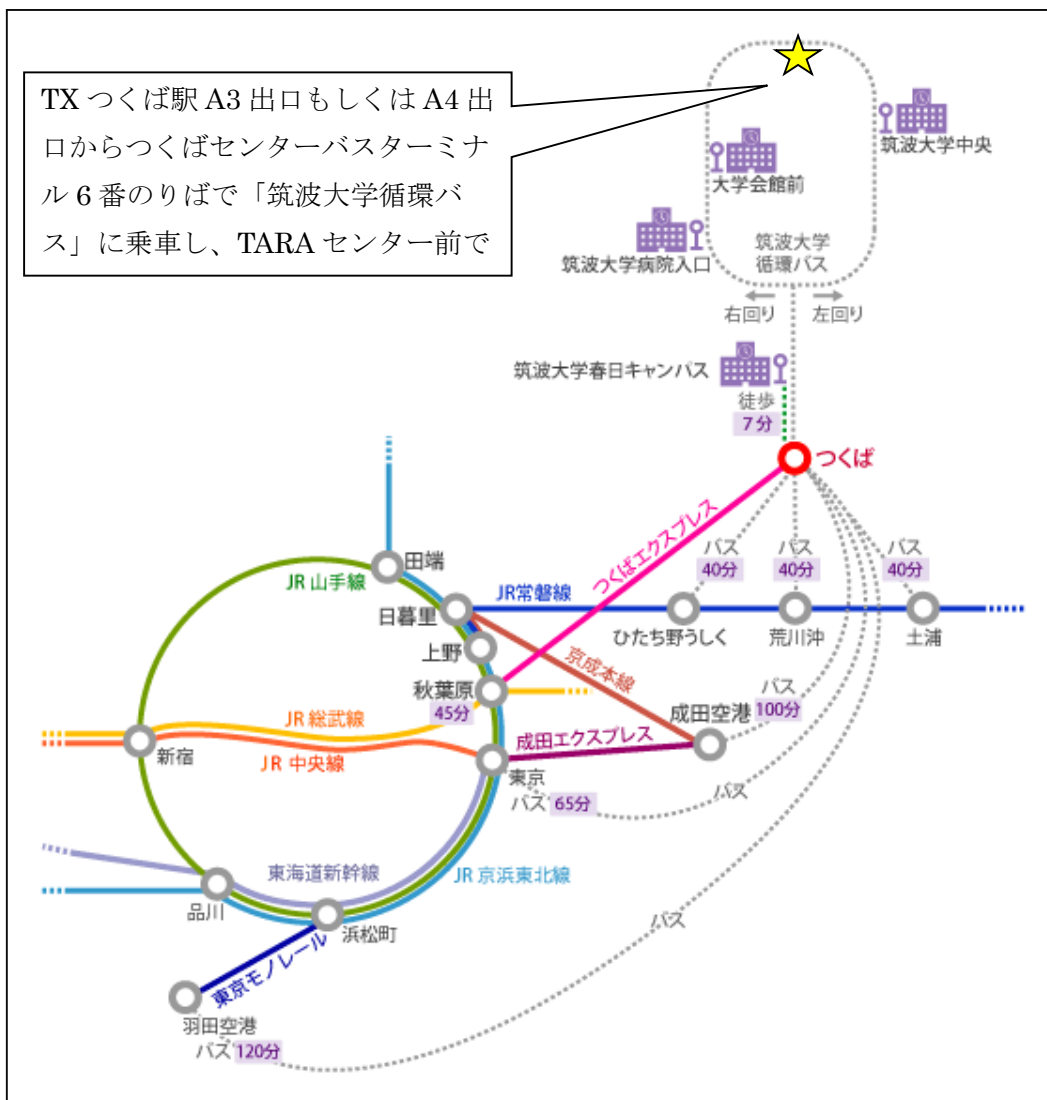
TX つくば駅 A3 出口もしくは A4 出口からつくばセンターバスターミナル 6 番のりばで「筑波大学循環バス」に乗車し、TARA センター前で

筑波大学中央
大学会館前
筑波大学病院入口
筑波大学
循環バス
右回り
左回り
筑波大学春日キャンパス
徒歩
7分
つくば
つくばエクスプレス
バス
40分
バス
40分
バス
40分
田端
JR 山手線
日暮里
JR常磐線
ひたち野うしく
荒川沖
土浦
上野
京成本線
秋葉原
45分
バス
100分
成田空港
JR 総武線
新宿
JR 中央線
成田エクスプレス
東京
バス 65分
バス
東海道新幹線
JR 京浜東北線
品川
浜松町
東京モノレール
バス
羽田空港
バス 120分